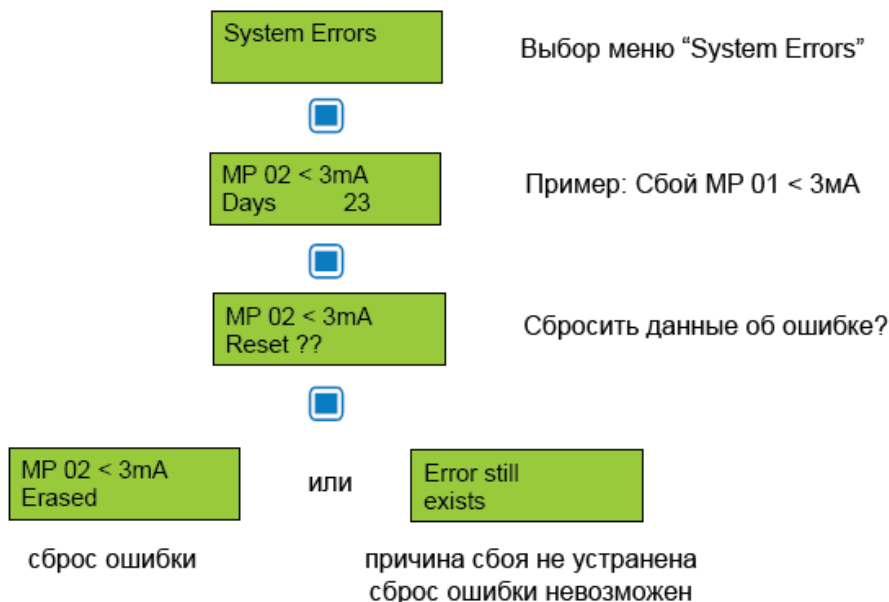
System Errors

Выбор меню “System Errors”

MP 02 < 3mA
Days 23

Пример: Сбой MP 01 < 3мА

MP 02 < 3mA
Reset ??

Сбросить данные об ошибке?

MP 02 < 3mA
Erased

или

Error still
exists

сброс ошибки

причина сбоя не устранена
сброс ошибки невозможен